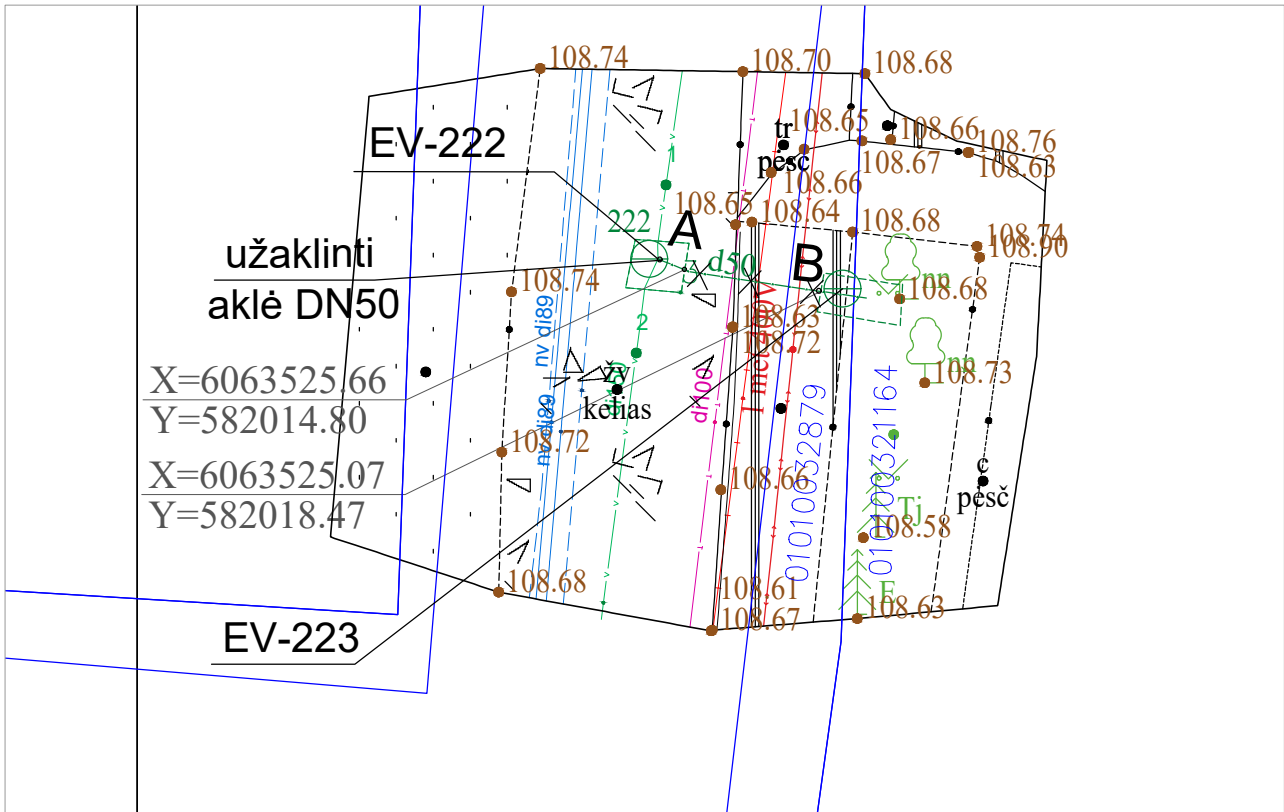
108.74
108.70
108.68
EV-222
tr
108.65
108.66
108.76
pėsč
108.67
108.63
108.66
108.65
108.64
108.68
222
A
108.74
108.90
užaklinti
d50
B
nn
aklė DN50
108.74
108.68
nv di89
108.63
108.72
nn
X=6063525.66
žv
108.73
Y=582014.80
kelias
dr100
1 mcl40
nv di89
010100332879
0101000321164
X=6063525.07
108.72
Y=582018.47
108.66
c
pėsč
Tj
108.58
E
108.68
108.61
108.63
EV-223
108.67